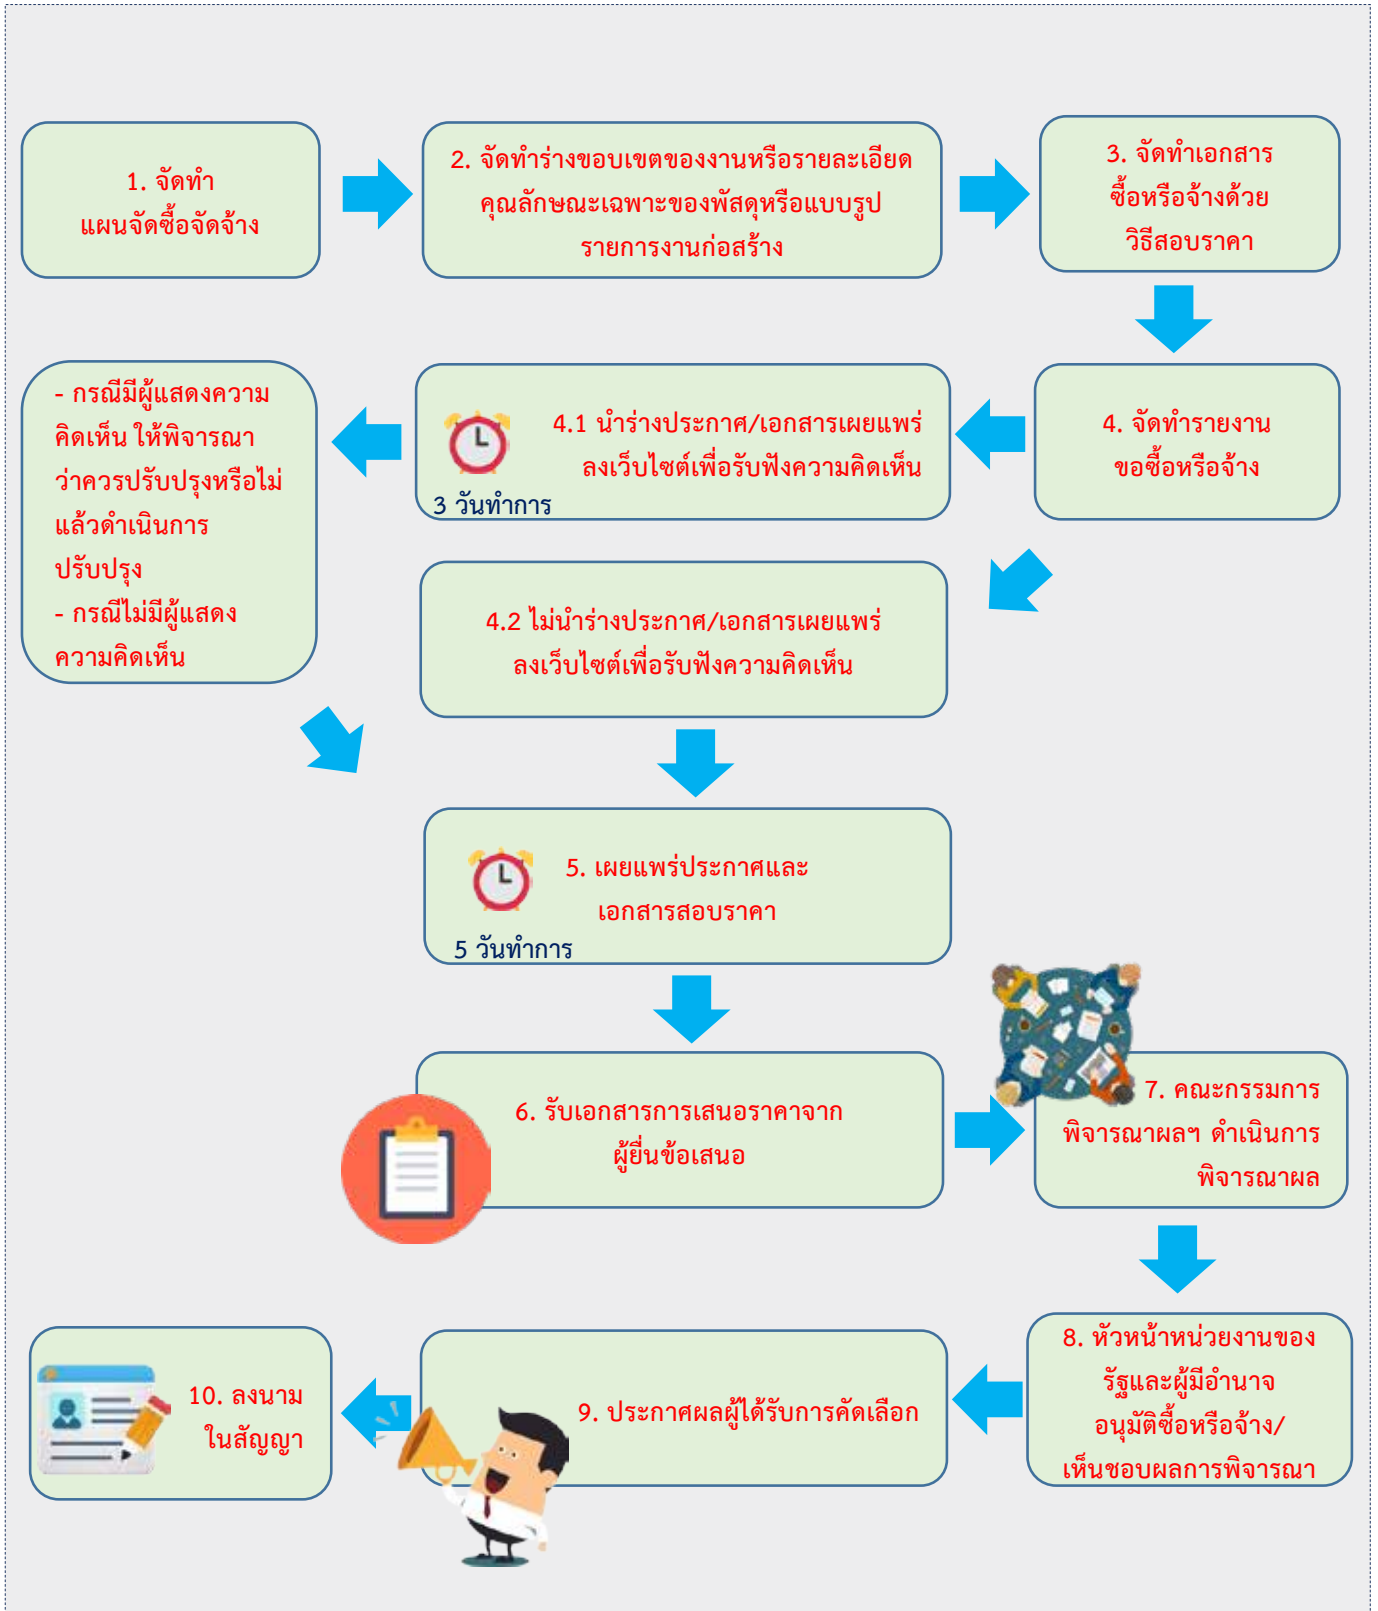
1. จัดทำ แผนจัดซื้อจัดจ้าง

2. จัดทำร่างขอบเขตของงานหรือรายละเอียดคุณลักษณะเฉพาะของพัสดุหรือแบบรูปรายการงานก่อสร้าง

3. จัดทำเอกสารซื้อหรือจ้างด้วยวิธีสอบราคา

4. จัดทำรายงานขอซื้อหรือจ้าง

4.1 นำร่างประกาศ/เอกสารเผยแพร่ลงเว็บไซต์เพื่อรับฟังความคิดเห็น

3 วันทำการ

- กรณีมีผู้แสดงความคิดเห็น ให้พิจารณาว่าควรปรับปรุงหรือไม่ แล้วดำเนินการปรับปรุง
- กรณีไม่มีผู้แสดงความคิดเห็น

4.2 ไม่นำร่างประกาศ/เอกสารเผยแพร่ลงเว็บไซต์เพื่อรับฟังความคิดเห็น

5. เผยแพร่ประกาศและเอกสารสอบราคา

5 วันทำการ

6. รับเอกสารการเสนอราคาจากผู้ยื่นข้อเสนอ

7. คณะกรรมการพิจารณาผลฯ ดำเนินการพิจารณาผล

8. หัวหน้าหน่วยงานของรัฐและผู้มีอำนาจอนุมัติซื้อหรือจ้าง/เห็นชอบผลการพิจารณา

9. ประกาศผลผู้ได้รับการคัดเลือก

10. ลงนามในสัญญา